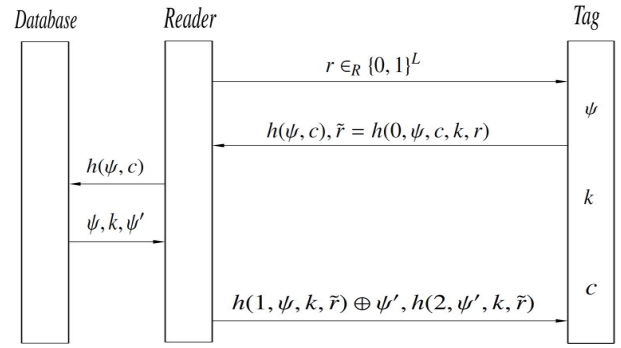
Database

Reader

Tag

$r \in_R \{0,1\}^L$

$\psi$

$h(\psi, c), \tilde{r} = h(0, \psi, c, k, r)$

$h(\psi, c)$

$k$

$\psi, k, \psi'$

$c$

$h(1, \psi, k, \tilde{r}) \oplus \psi', h(2, \psi', k, \tilde{r})$